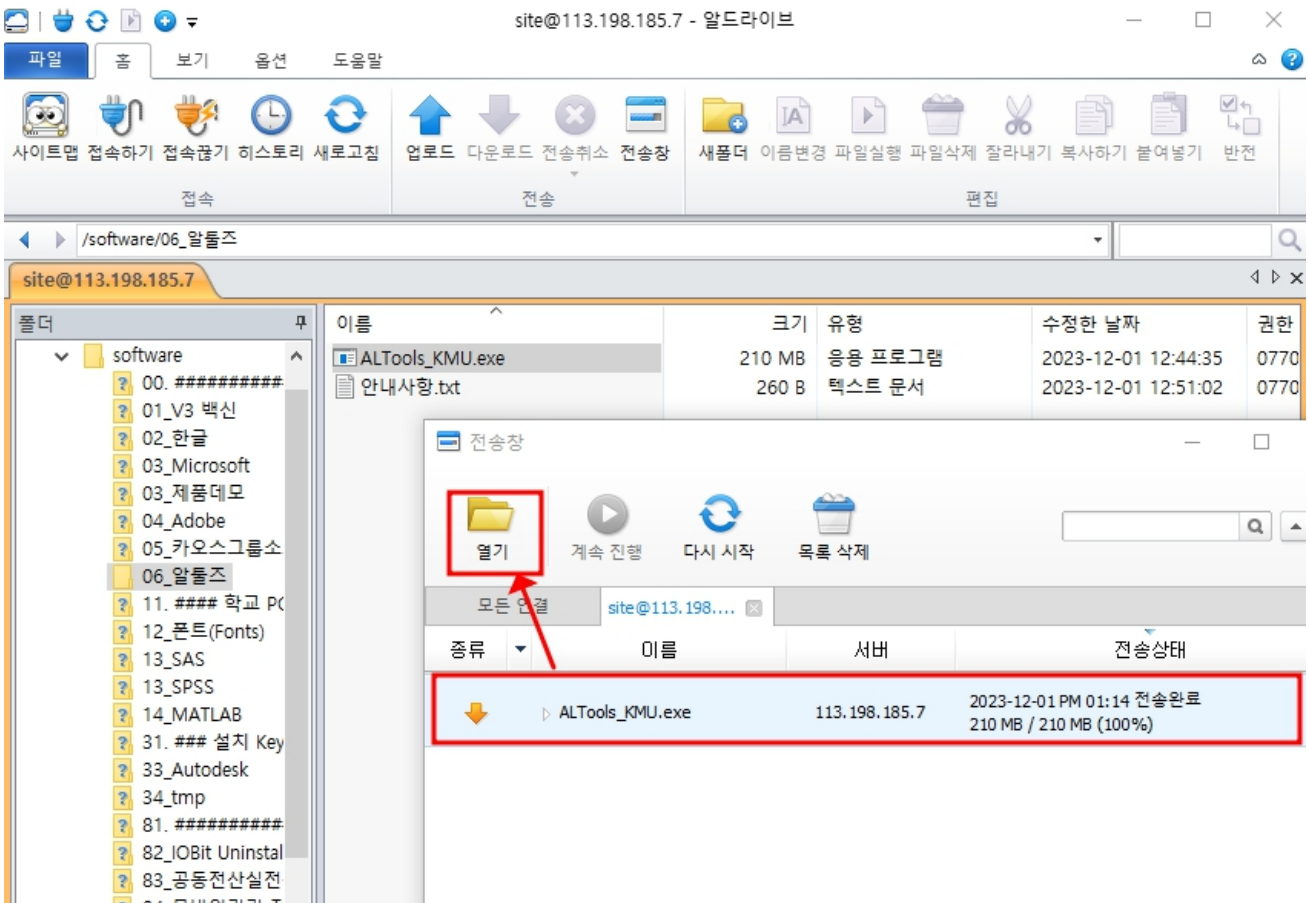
site@113.198.185.7 - 알드라이브

파일 홈 보기 옵션 도움말

사이트맵 접속하기 접속끊기 히스토리 새로고침
접속

업로드 다운로드 전송취소 전송창
전송

새폴더 이름변경 파일실행 파일삭제 잘라내기 복사하기 붙여넣기 반전
편집

/software/06_알툴즈

site@113.198.185.7

폴더

software
00. ##########
01_V3 백신
02_한글
03_Microsoft
03_제품데모
04_Adobe
05_카오스그룹소
06_알툴즈
11. #### 학교 PC
12_폰트(Fonts)
13_SAS
13_SPSS
14_MATLAB
31. ### 설치 Key
33_Autodesk
34_tmp
81. ##########
82_IOBit Uninstal
83_공동전산실전

| 이름 | 크기 | 유형 | 수정한 날짜 | 권한 |
|---|---|---|---|---|
| ALTools_KMU.exe | 210 MB | 응용 프로그램 | 2023-12-01 12:44:35 | 0770 |
| 안내사항.txt | 260 B | 텍스트 문서 | 2023-12-01 12:51:02 | 0770 |

전송창

열기 계속 진행 다시 시작 목록 삭제

모든 연결 site@113.198....

| 종류 | 이름 | 서버 | 전송상태 |
|---|---|---|---|
| | ALTools_KMU.exe | 113.198.185.7 | 2023-12-01 PM 01:14 전송완료 210 MB / 210 MB (100%) |